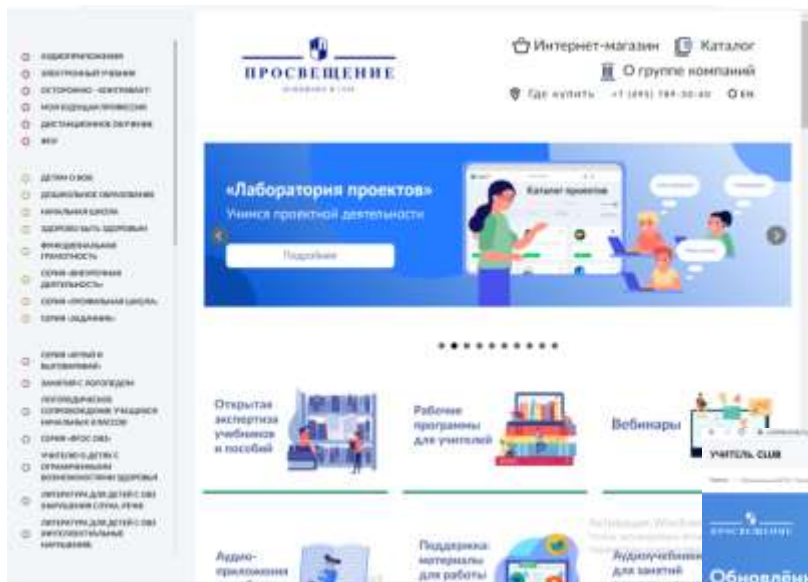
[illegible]

ПРОСВЕЩЕНИЕ

Интернет-магазин Каталог
О группе компаний
Где купить +7 (495) 789-30-40 EN

«Лаборатория проектов»
Учимся проектной деятельности
Подробнее

Каталог проектов

Открытая экспертиза учебников и пособий

Рабочие программы для учителей

Вебинары

УЧИТЕЛЬ CLUB

Аудио-приложения

Поддержка: материалы для работы

Аудиоучебники для занятий

ПРОСВЕЩЕНИЕ

Обновлён